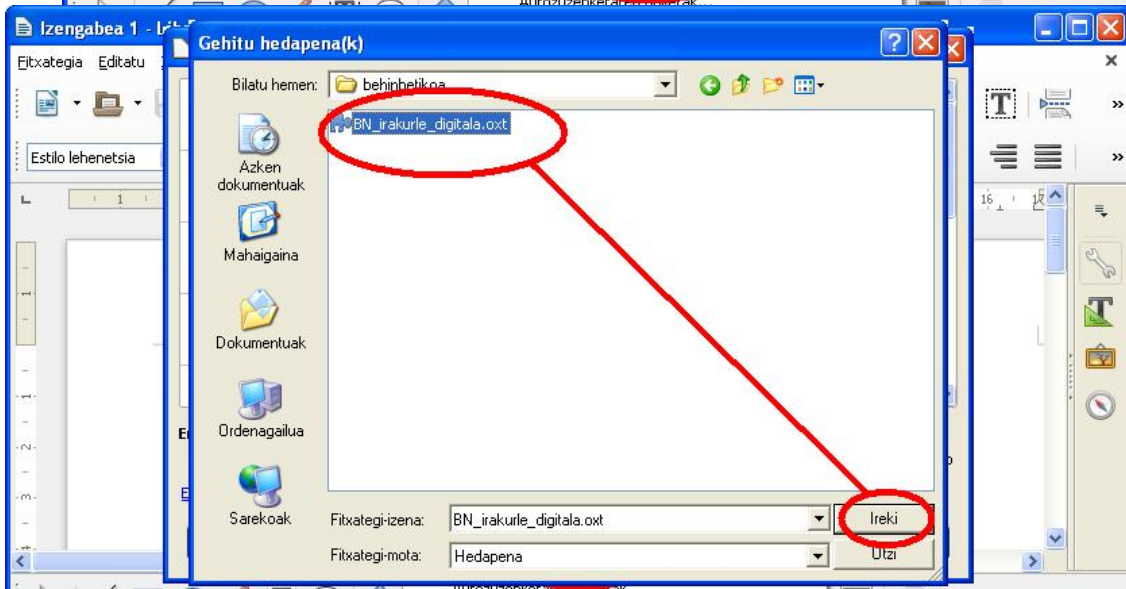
Izengabea 1 - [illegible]

Fitxategia Editatu

Estilo lehenetsia

Gehitu hedapena(k)

Bilatu hemen: behinbetikoa

BN_irakurle_digitala.oxt

Azken dokumentuak

Mahaigaina

Dokumentuak

Ordenagailua

Sarekoak

Fitxategi-izena: BN_irakurle_digitala.oxt

Fitxategi-mota: Hedapena

Ireki

Utzi